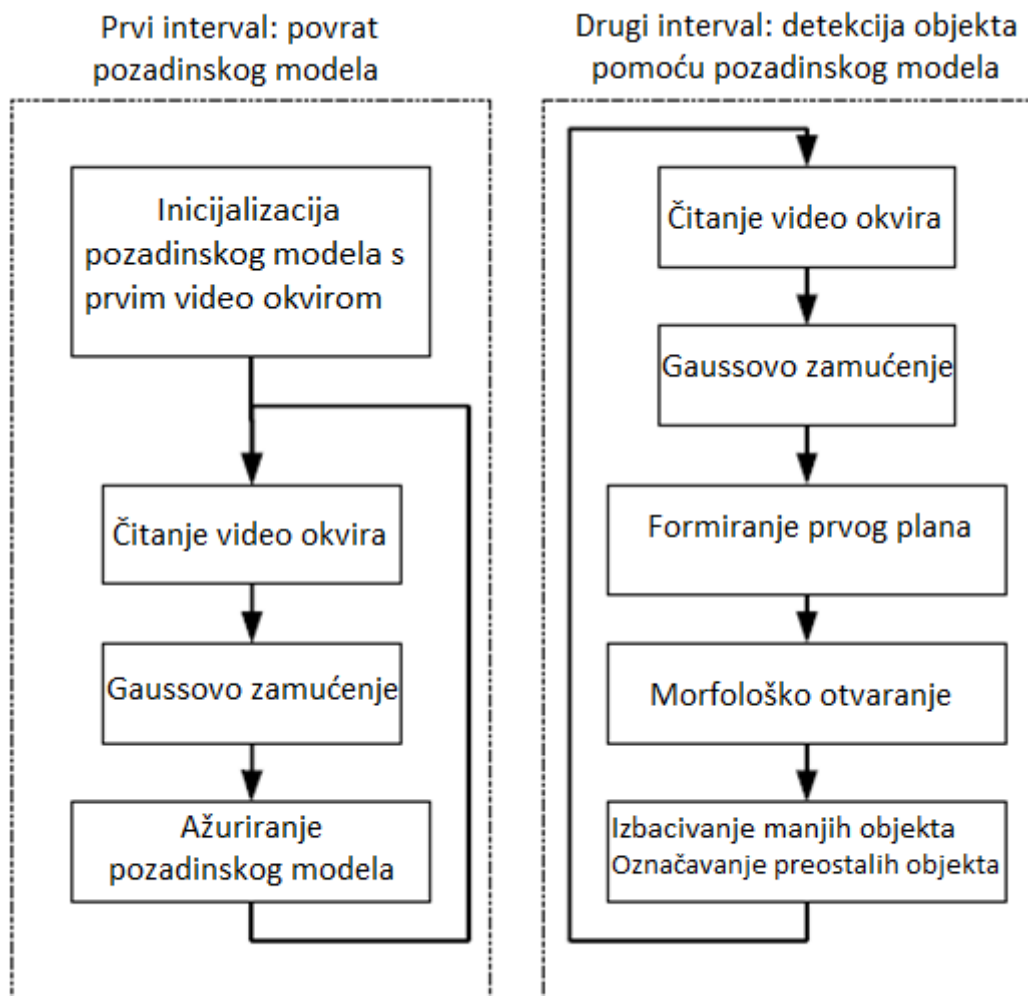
Prvi interval: povrat pozadinskog modela

Inicijalizacija pozadinskog modela s prvim video okvirom

Čitanje video okvira

Gaussovo zamućenje

Ažuriranje pozadinskog modela

Drugi interval: detekcija objekta pomoću pozadinskog modela

Čitanje video okvira

Gaussovo zamućenje

Formiranje prvog plana

Morfološko otvaranje

Izbacivanje manjih objekta
Označavanje preostalih objekta